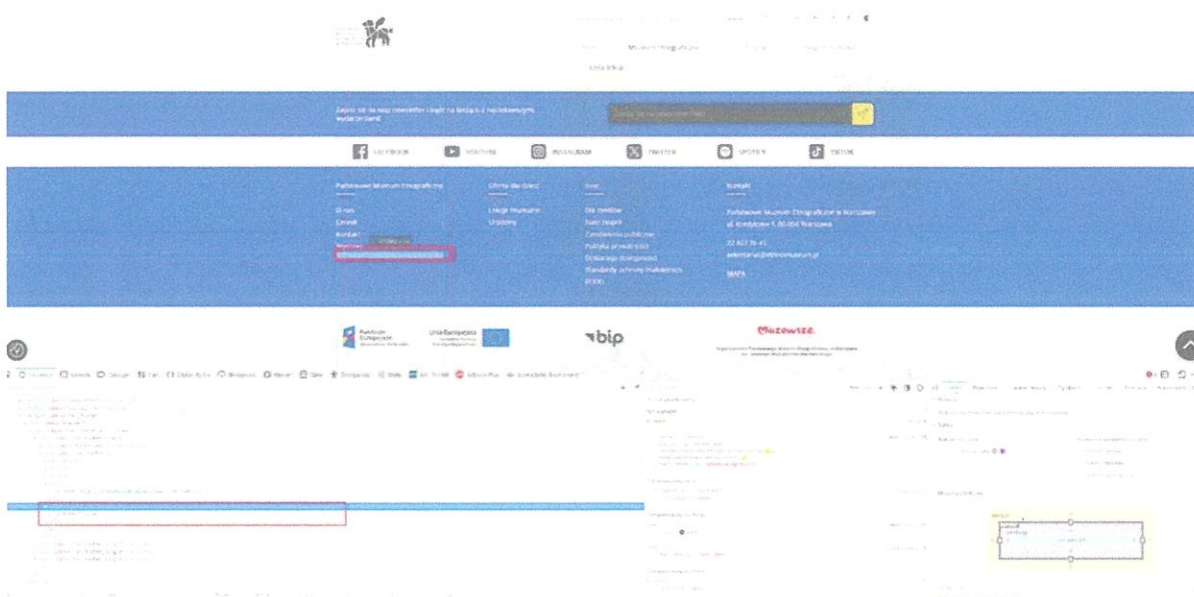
Muzeum Etnograficzne

Zapisz się na nasz newsletter i bądź na bieżąco z najciekawszymi wydarzeniami

FACEBOOK YOUTUBE INSTAGRAM TWITTER SPOTIFY TIKTOK

Państwowe Muzeum Etnograficzne
O nas
Zespół
Kontakt
Wystawy

Oferta dla szkół
Lekcje muzealne
Urodziny

Inne
Dla mediów
Nasz zespół
Zamówienia publiczne
Polityka prywatności
Deklaracja dostępności
Standardy ochrony małoletnich
RODO

Kontakt
Państwowe Muzeum Etnograficzne w Warszawie
ul. Kredytowa 1, 00-056 Warszawa
22 827 76 41
sekretariat@ethnomuseum.pl
MAPA

Fundusze Europejskie
Unia Europejska
bip
Mazowsze.